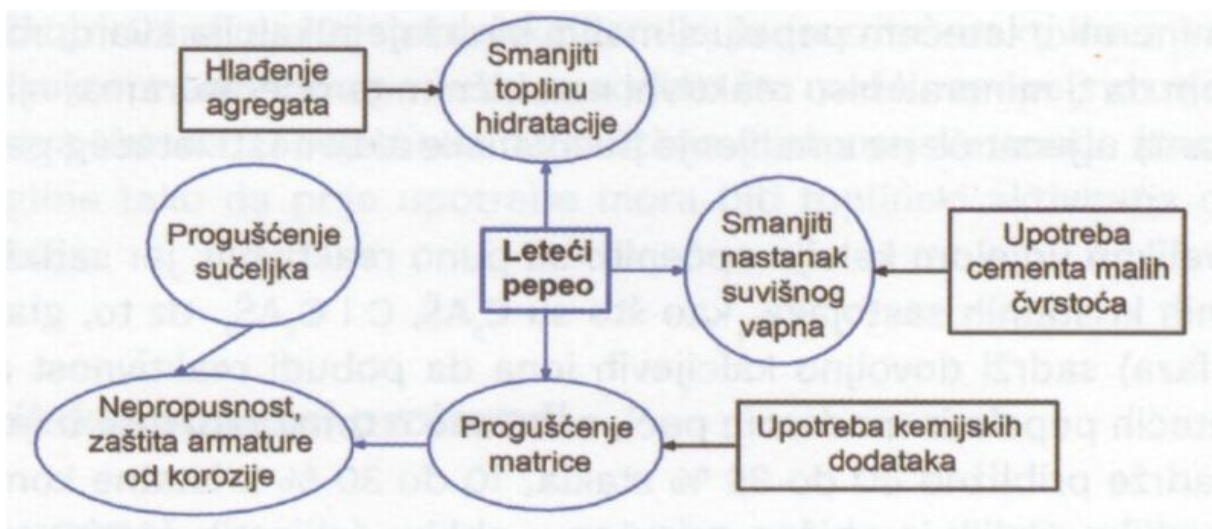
Hlađenje agregata

Smanjiti toplinu hidratacije

Progušćenje sučeljka

Leteći pepeo

Smanjiti nastanak suvišnog vapna

Upotreba cementa malih čvrstoća

Nepropusnost, zaštita armature od korozije

Progušćenje matrice

Upotreba kemijskih dodataka